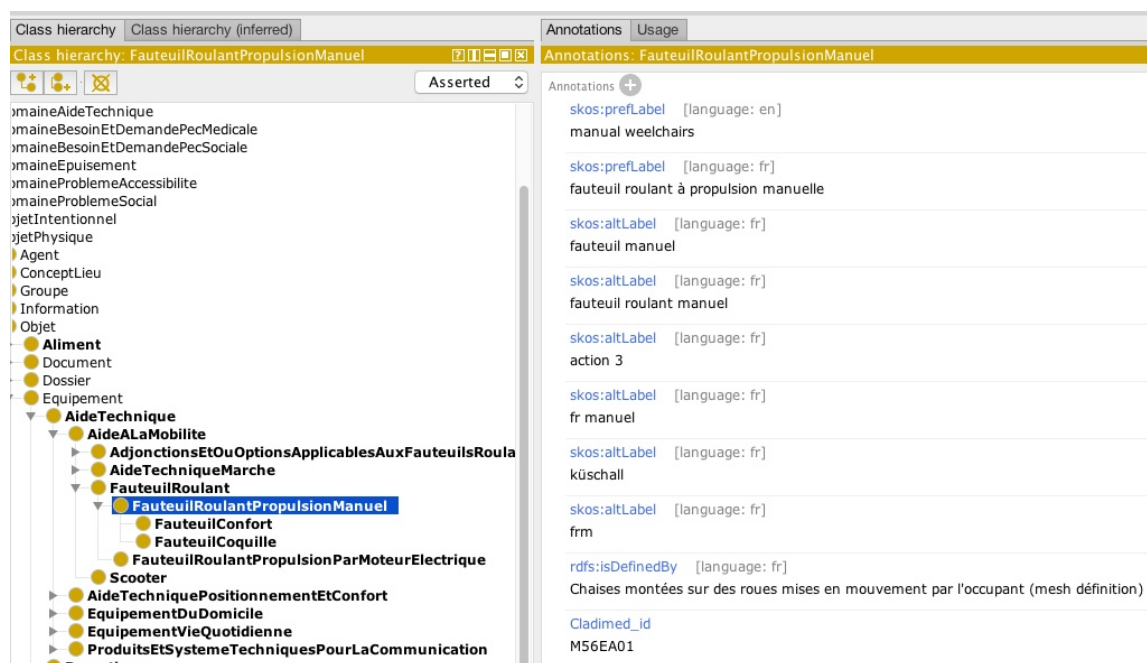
Class hierarchy | Class hierarchy (inferred)

Class hierarchy: FauteuilRoulantPropulsionManuel

Asserted

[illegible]omaineAideTechnique
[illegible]omaineBesoinEtDemandePecMedicale
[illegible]omaineBesoinEtDemandePecSociale
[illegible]omaineEpuisement
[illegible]omaineProblemeAccessibilite
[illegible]omaineProblemeSocial
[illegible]bjetIntentionnel
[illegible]bjetPhysique
Agent
ConceptLieu
Groupe
Information
Objet
Aliment
Document
Dossier
Equipement
AideTechnique
AideALaMobilite
AdjonctionsEtOuOptionsApplicablesAuxFauteuilsRoula
AideTechniqueMarche
FauteuilRoulant
FauteuilRoulantPropulsionManuel
FauteuilConfort
FauteuilCoquille
FauteuilRoulantPropulsionParMoteurElectrique
Scooter
AideTechniquePositionnementEtConfort
EquipementDuDomicile
EquipementVieQuotidienne
ProduitsEtSystemeTechniquesPourLaCommunication

Annotations | Usage

Annotations: FauteuilRoulantPropulsionManuel

Annotations

skos:prefLabel [language: en]
manual weelchairs

skos:prefLabel [language: fr]
fauteuil roulant à propulsion manuelle

skos:altLabel [language: fr]
fauteuil manuel

skos:altLabel [language: fr]
fauteuil roulant manuel

skos:altLabel [language: fr]
action 3

skos:altLabel [language: fr]
fr manuel

skos:altLabel [language: fr]
küschall

skos:altLabel [language: fr]
frm

rdfs:isDefinedBy [language: fr]
Chaises montées sur des roues mises en mouvement par l'occupant (mesh définition)

Cladimed_id
M56EA01